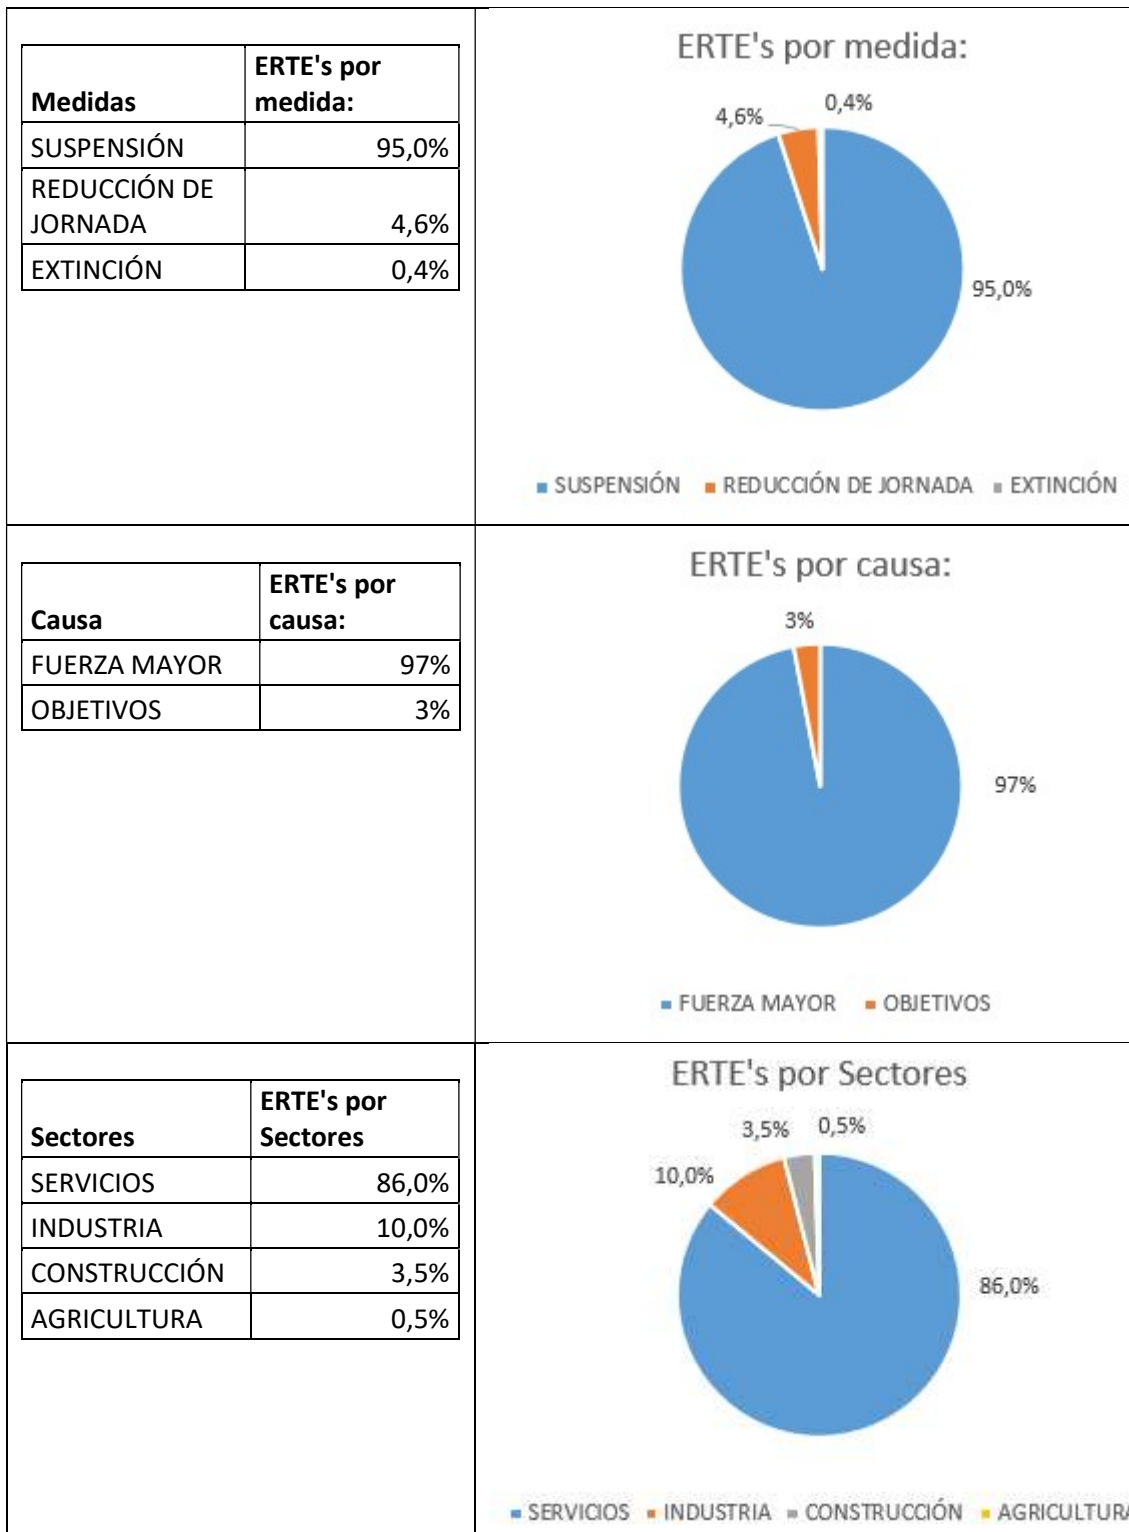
| Medidas | ERTE's por medida: |
|---|---|
| SUSPENSIÓN | 95,0% |
| REDUCCIÓN DE JORNADA | 4,6% |
| EXTINCIÓN | 0,4% |

ERTE's por medida:

4,6%
0,4%
95,0%

SUSPENSIÓN REDUCCIÓN DE JORNADA EXTINCIÓN

| Causa | ERTE's por causa: |
|---|---|
| FUERZA MAYOR | 97% |
| OBJETIVOS | 3% |

ERTE's por causa:

3%
97%

FUERZA MAYOR OBJETIVOS

| Sectores | ERTE's por Sectores |
|---|---|
| SERVICIOS | 86,0% |
| INDUSTRIA | 10,0% |
| CONSTRUCCIÓN | 3,5% |
| AGRICULTURA | 0,5% |

ERTE's por Sectores

3,5%
0,5%
10,0%
86,0%

SERVICIOS INDUSTRIA CONSTRUCCIÓN AGRICULTURA